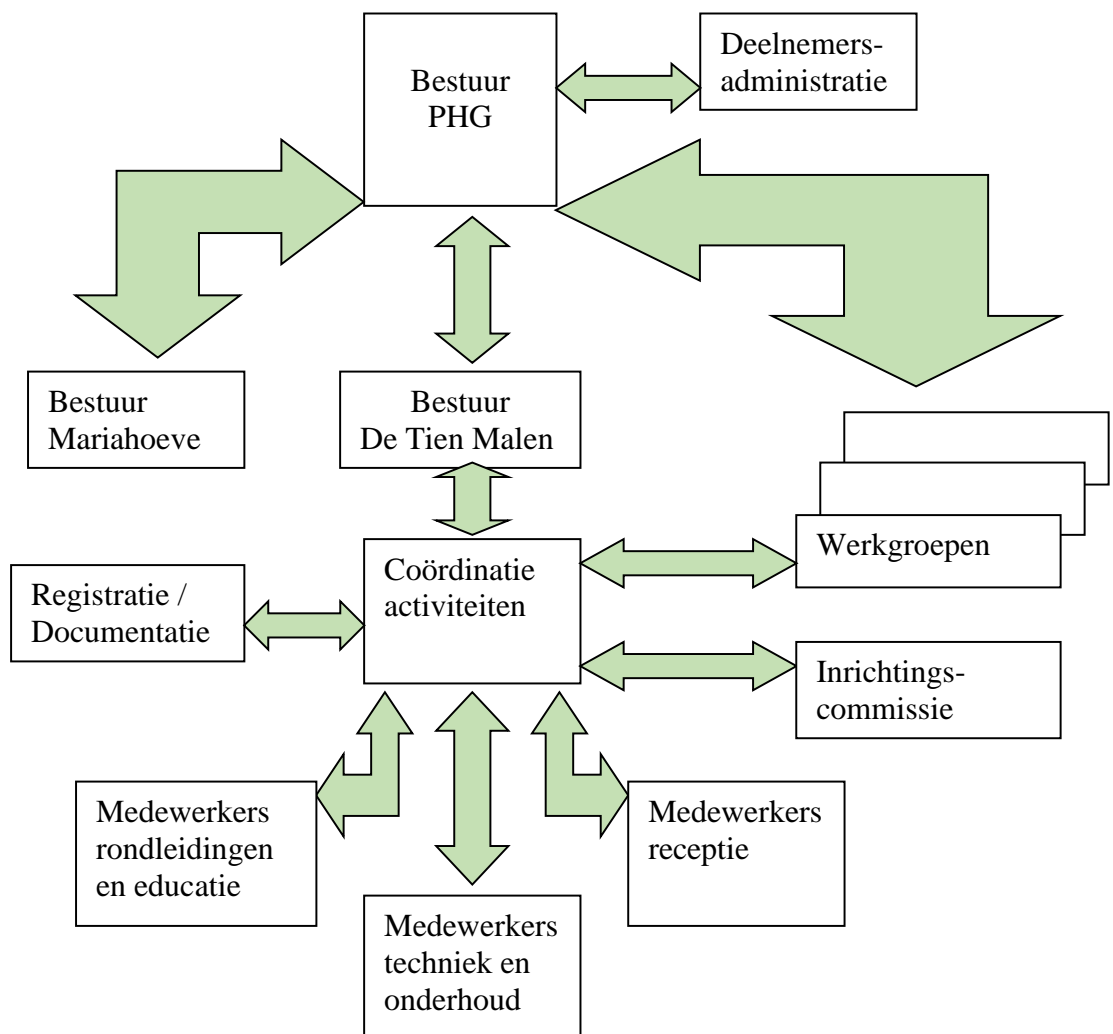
Bestuur PHG

Deelnemersadministratie

Bestuur Mariahoeve

Bestuur De Tien Malen

Werkgroepen

Coördinatie activiteiten

Registratie / Documentatie

Inrichtingscommissie

Medewerkers rondleidingen en educatie

Medewerkers receptie

Medewerkers techniek en onderhoud